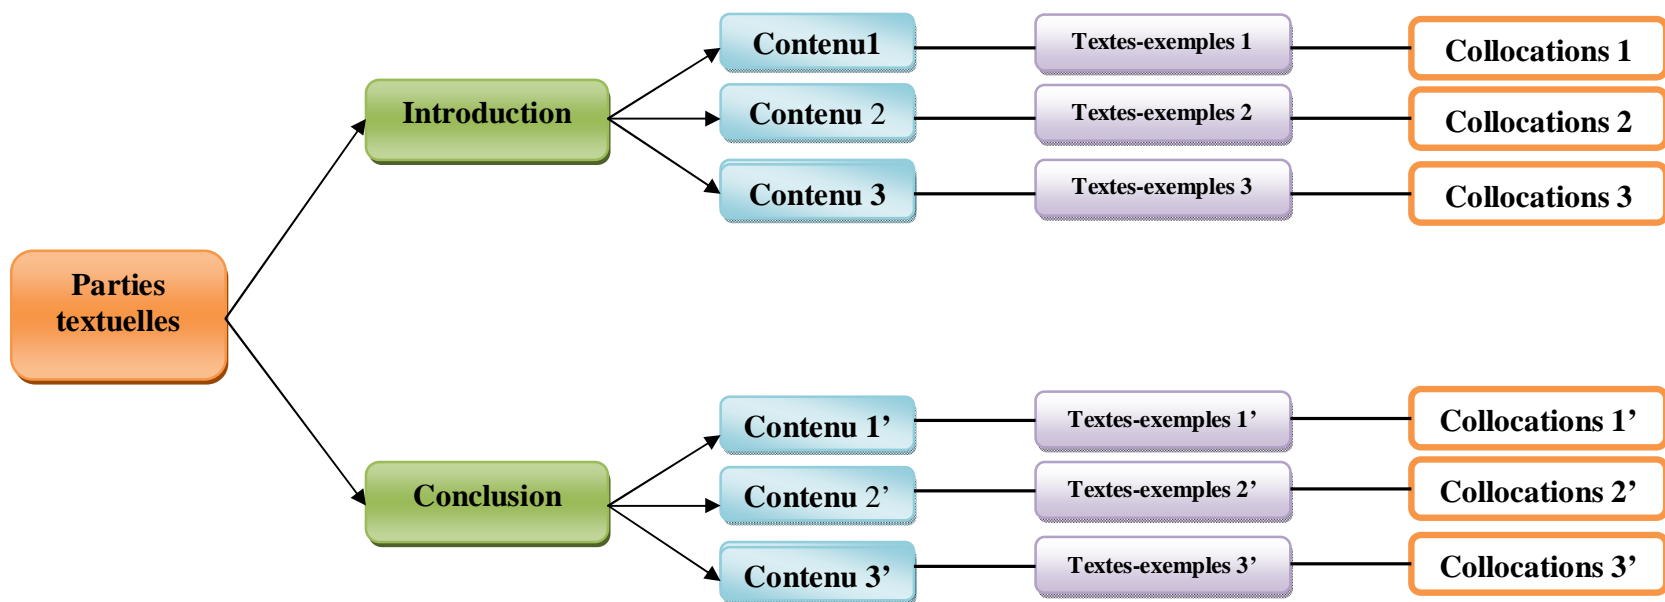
Parties textuelles

Introduction

Contenu1

Textes-exemples 1

Collocations 1

Contenu 2

Textes-exemples 2

Collocations 2

Contenu 3

Textes-exemples 3

Collocations 3

Conclusion

Contenu 1’

Textes-exemples 1’

Collocations 1’

Contenu 2’

Textes-exemples 2’

Collocations 2’

Contenu 3’

Textes-exemples 3’

Collocations 3’